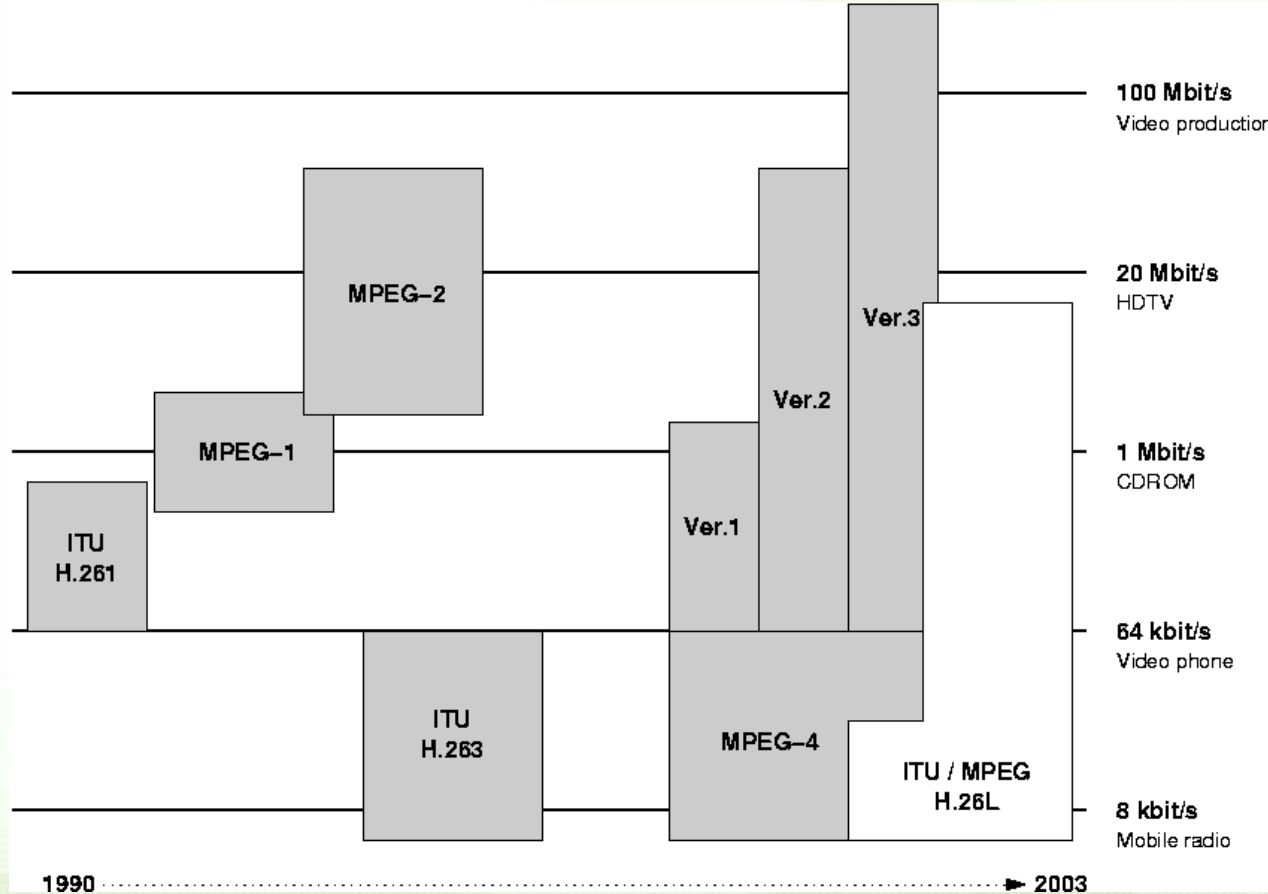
100 Mbit/s
Video production

20 Mbit/s
HDTV

1 Mbit/s
CDROM

64 kbit/s
Video phone

8 kbit/s
Mobile radio

MPEG-2

MPEG-1

ITU
H.261

ITU
H.263

Ver.1

Ver.2

Ver.3

MPEG-4

ITU / MPEG
H.26L

1990

2003